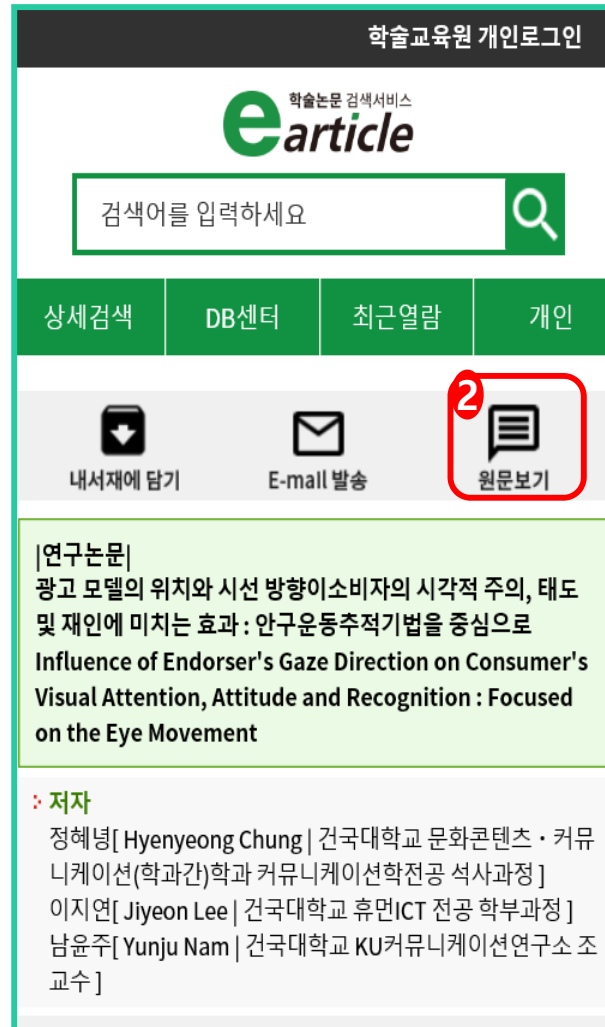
학술교육원 개인로그인

학술논문 검색서비스
earticle

검색어를 입력하세요

상세검색 | DB센터 | 최근열람 | 개인

2

내서재에 담기
E-mail 발송
원문보기

|연구논문|
광고 모델의 위치와 시선 방향이소비자의 시각적 주의, 태도 및 재인에 미치는 효과 : 안구운동추적기법을 중심으로
Influence of Endorser's Gaze Direction on Consumer's Visual Attention, Attitude and Recognition : Focused on the Eye Movement

저자
정혜녕[ Hyenyeong Chung | 건국대학교 문화콘텐츠・커뮤니케이션(학과간)학과 커뮤니케이션학전공 석사과정 ]
이지연[ Jiyeon Lee | 건국대학교 휴먼ICT 전공 학부과정 ]
남윤주[ Yunju Nam | 건국대학교 KU커뮤니케이션연구소 조교수 ]